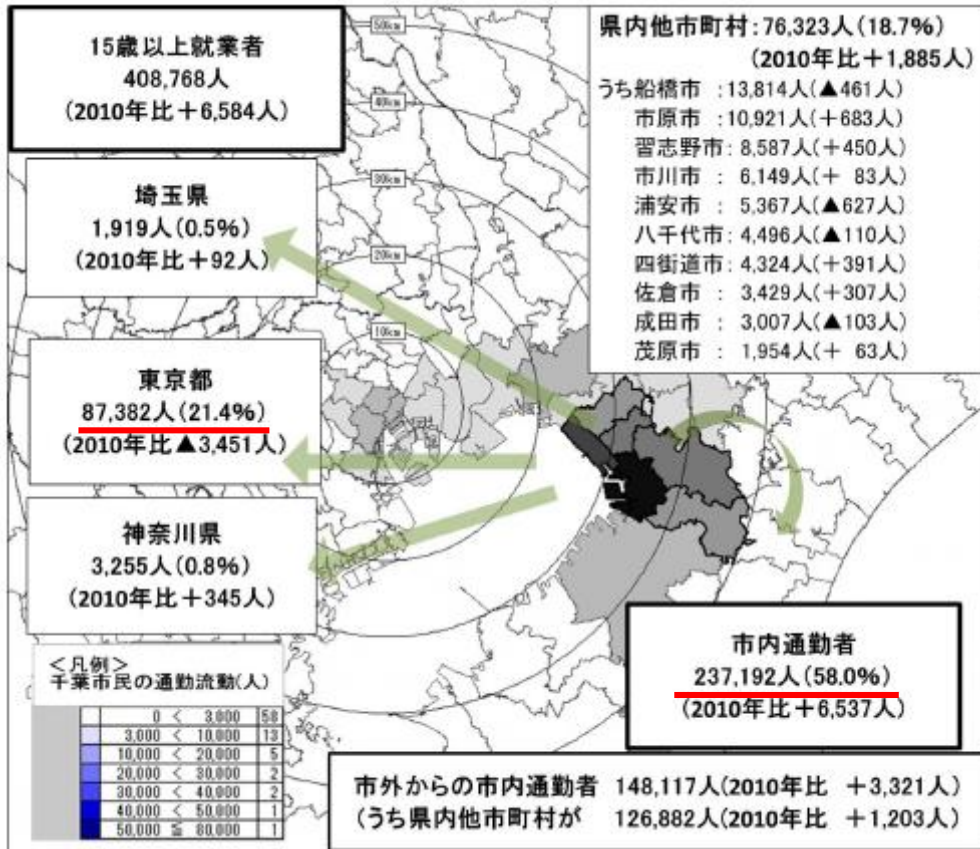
15歳以上就業者
408,768人
(2010年比＋6,584人)

県内他市町村：76,323人(18.7%)
(2010年比＋1,885人)
うち船橋市：13,814人(▲461人)
市原市：10,921人(＋683人)
習志野市：8,587人(＋450人)
市川市：6,149人(＋ 83人)
浦安市：5,367人(▲627人)
八千代市：4,496人(▲110人)
四街道市：4,324人(＋391人)
佐倉市：3,429人(＋307人)
成田市：3,007人(▲103人)
茂原市：1,954人(＋ 63人)

50km
40km
30km
20km
10km

埼玉県
1,919人(0.5%)
(2010年比＋92人)

東京都
87,382人(21.4%)
(2010年比▲3,451人)

神奈川県
3,255人(0.8%)
(2010年比＋345人)

市内通勤者
237,192人(58.0%)
(2010年比＋6,537人)

＜凡例＞
千葉市民の通勤流動(人)

| 範囲 | 数 |
|---|---|
| 0 ＜ 3,000 | 58 |
| 3,000 ＜ 10,000 | 13 |
| 10,000 ＜ 20,000 | 5 |
| 20,000 ＜ 30,000 | 2 |
| 30,000 ＜ 40,000 | 2 |
| 40,000 ＜ 50,000 | 1 |
| 50,000 ≦ 80,000 | 1 |

市外からの市内通勤者 148,117人(2010年比 ＋3,321人)
(うち県内他市町村が 126,882人(2010年比 ＋1,203人)